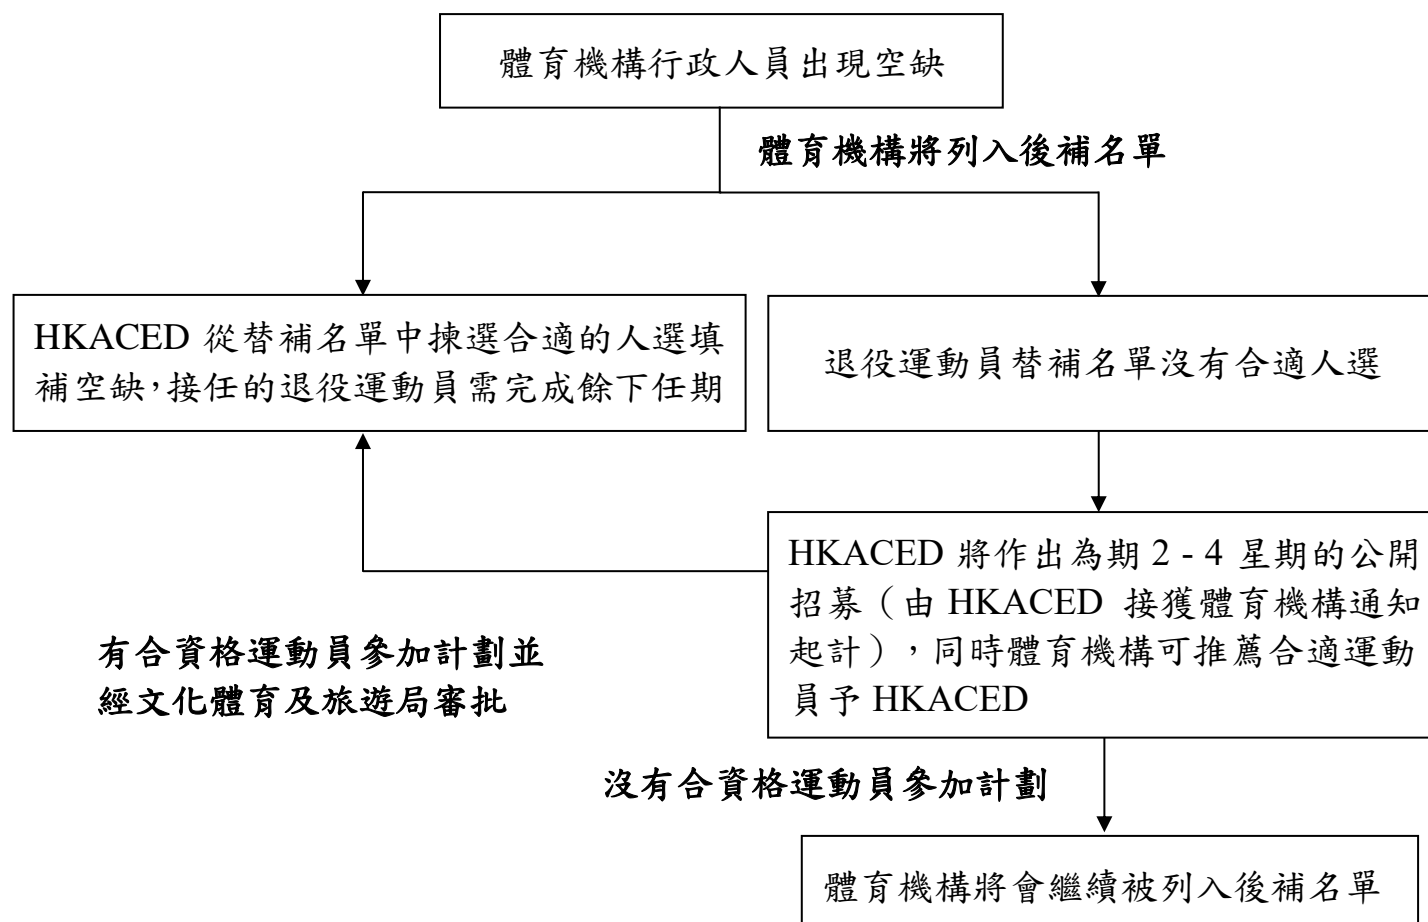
體育機構行政人員出現空缺

體育機構將列入後補名單

HKACED 從替補名單中揀選合適的人選填補空缺,接任的退役運動員需完成餘下任期

退役運動員替補名單沒有合適人選

HKACED 將作出為期 2 - 4 星期的公開招募（由 HKACED 接獲體育機構通知起計），同時體育機構可推薦合適運動員予 HKACED

有合資格運動員參加計劃並經文化體育及旅遊局審批

沒有合資格運動員參加計劃

體育機構將會繼續被列入後補名單